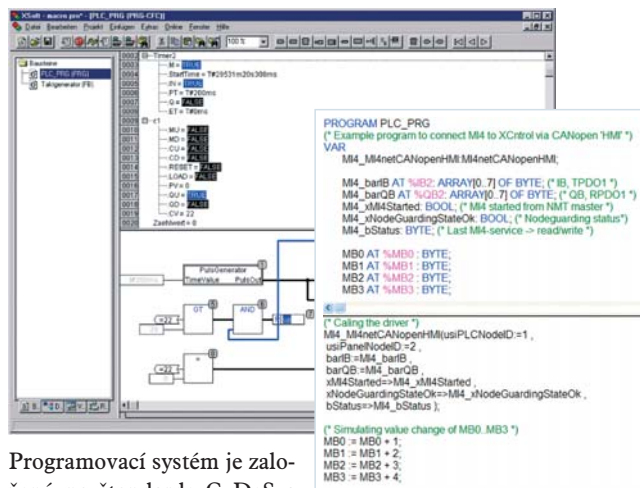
XSoft - macro.pro* - [PLC_PRG (PRG-CFC)]
Datei Bearbeiten Projekt Einfügen Extras Online Fenster Hilfe

Bausteine
PLC_PRG (PRG)
Taktgenerator (FB)

0002 Timer2
0003 M = TRUE
0004 StartTime = T#29531m20s398ms
0005 IN = TRUE
0006 PT = T#200ms
0007 Q = FALSE
0008 ET = T#0ms
0009 c1
0010 MU = FALSE
0011 MD = FALSE
0012 CU = FALSE
0013 CD = FALSE
0014 RESET = FALSE
0015 LOAD = FALSE
0016 PV = 0
0017 QU = TRUE
0018 QD = FALSE
0019 CV = 22
0020 Zaehlwert = 0

PulsGenerator
TimeValue PulsOut
GT
AND

PROGRAM PLC_PRG
(* Example program to connect MI4 to XCntrol via CANopen 'HMI' *)
VAR
MI4_MI4netCANopenHMI:MI4netCANopenHMI;

MI4_barIB AT %IB2: ARRAY[0..7] OF BYTE; (* IB, TPDO1 *)
MI4_barQB AT %QB2: ARRAY[0..7] OF BYTE; (* QB, RPDO1 *)
MI4_xMI4Started: BOOL; (* MI4 started from NMT master *)
MI4_xNodeGuardingStateOk: BOOL; (* Nodeguarding status*)
MI4_bStatus: BYTE; (* Last MI4-service -> read/write *)

MB0 AT %MB0 : BYTE;
MB1 AT %MB1 : BYTE;
MB2 AT %MB2 : BYTE;
MB3 AT %MB3 : BYTE;

(* Calling the driver *)
MI4_MI4netCANopenHMI(usiPLCNodeID:=1 ,
usiPanelNodeID:=2 ,
barIB:=MI4_barIB ,
barQB:=MI4_barQB ,
xMI4Started=>MI4_xMI4Started ,
xNodeGuardingStateOk=>MI4_xNodeGuardingStateOk ,
bStatus=>MI4_bStatus );

(* Simulating value change of MB0..MB3 *)
MB0 := MB0 + 1;
MB1 := MB1 + 2;
MB2 := MB2 + 3;
MB3 := MB3 + 4;

Programovací systém je zalo-
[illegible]